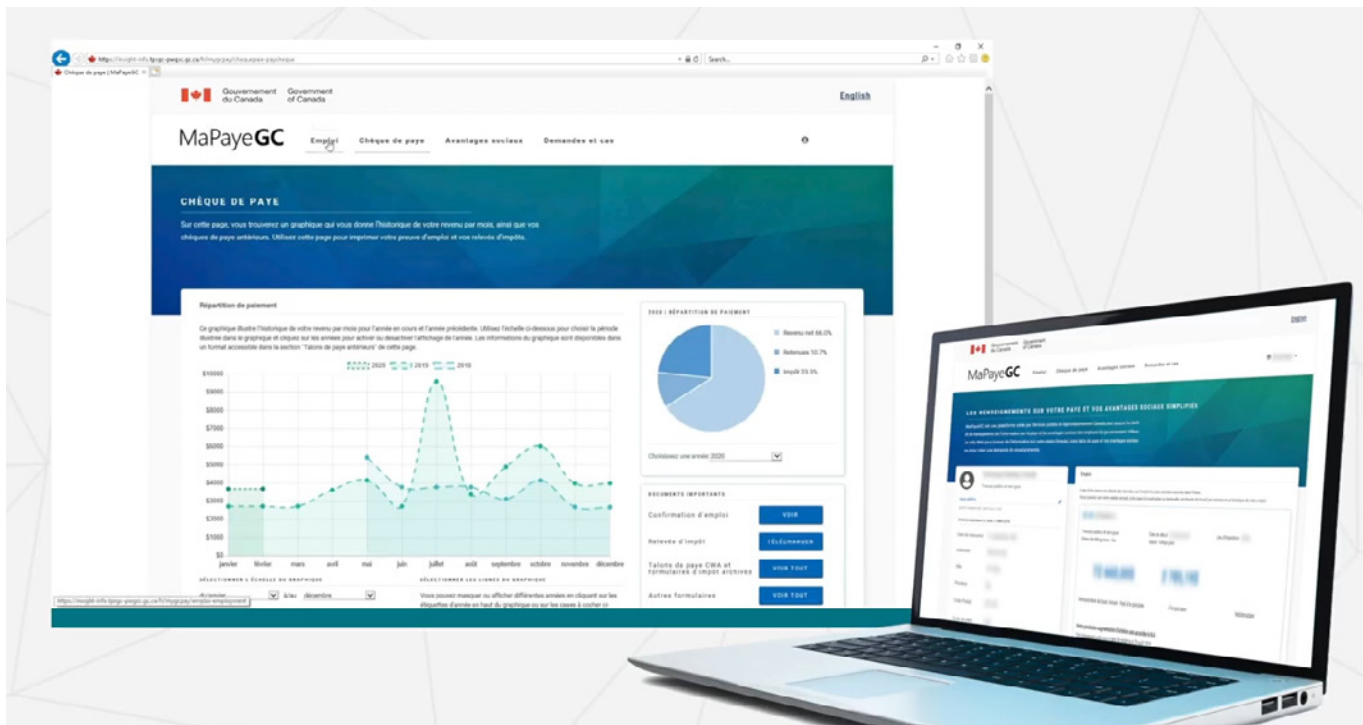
https://inusght-info.tpsgc-pwgsc.gc.ca/fr/mygcpay/chequepaye-paycheque

Search...

Chèque de paye | MaPayeGC

Gouvernement du Canada Government of Canada

English

MaPayeGC

Emploi

Chèque de paye

Avantages sociaux

Demandes et cas

CHÈQUE DE PAYE

Sur cette page, vous trouverez un graphique qui vous donne l'historique de votre revenu par mois, ainsi que vos chèques de paye antérieurs. Utilisez cette page pour imprimer votre preuve d'emploi et vos relevés d'impôts.

Répartition de paiement

Ce graphique illustre l'historique de votre revenu par mois pour l'année en cours et l'année précédente. Utilisez l'échelle ci-dessous pour choisir la période illustrée dans le graphique et cliquez sur les années pour activer ou désactiver l'affichage de l'année. Les informations du graphique sont disponibles dans un format accessible dans la section "Talons de paye antérieurs" de cette page.

2020 2019 2018

$10000
$9000
$8000
$7000
$6000
$5000
$4000
$3000
$2000
$1000
$0

janvier février mars avril mai juin juillet août septembre octobre novembre décembre

SÉLECTIONNER L'ÉCHELLE DU GRAPHIQUE

à/au décembre

SÉLECTIONNER LES LIGNES DU GRAPHIQUE

Vous pouvez masquer ou afficher différentes années en cliquant sur les étiquettes d'année en haut du graphique ou sur les cases à cocher ci-

2020 | RÉPARTITION DE PAIEMENT

Revenu net 66.0%
Retenues 10.7%
Impôt 23.3%

Choisissez une année 2020

DOCUMENTS IMPORTANTS

Confirmation d'emploi VOIR

Relevés d'impôt TÉLÉCHARGER

Talons de paye CWA et formulaires d'impôt archivés VOIR TOUT

Autres formulaires VOIR TOUT

https://inusght-info.tpsgc-pwgsc.gc.ca/fr/mygcpay/emploi-employment

Gouvernement du Canada Government of Canada

MaPayeGC

Emploi Chèque de paye Avantages sociaux Demandes et cas

LES RENSEIGNEMENTS SUR VOTRE PAYE ET VOS AVANTAGES SOCIAUX SIMPLIFIÉS

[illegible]